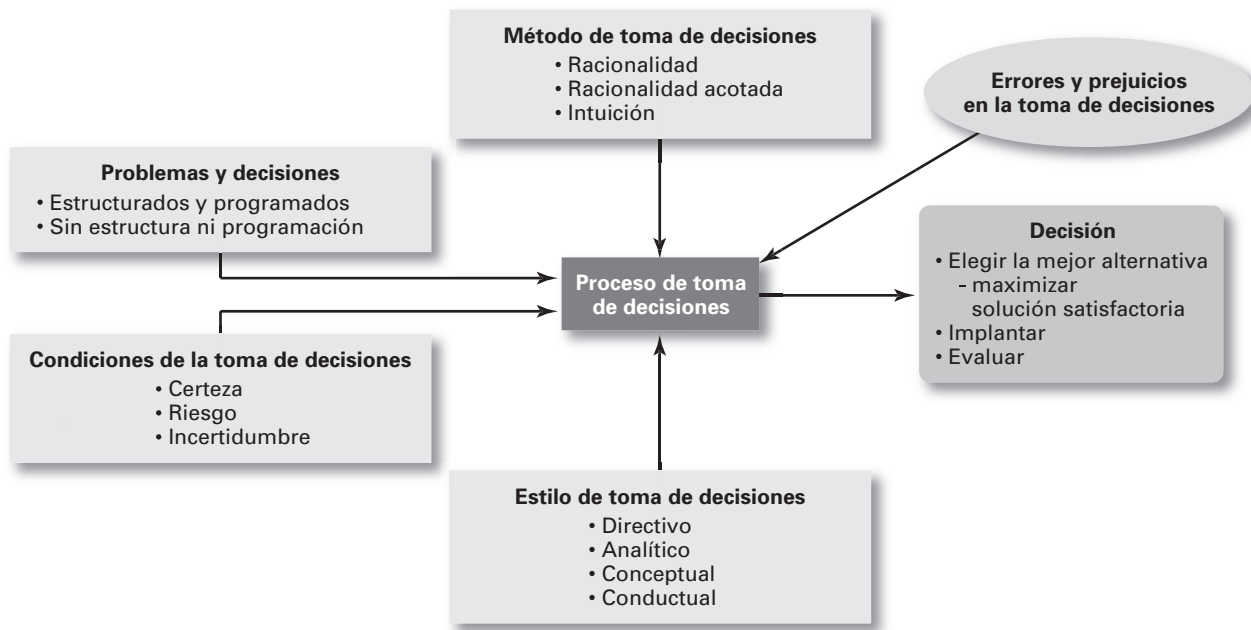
Método de toma de decisiones
• Racionalidad
• Racionalidad acotada
• Intuición

Errores y prejuicios en la toma de decisiones

Problemas y decisiones
• Estructurados y programados
• Sin estructura ni programación

Proceso de toma de decisiones

Decisión
• Elegir la mejor alternativa
– maximizar
solución satisfactoria
• Implantar
• Evaluar

Condiciones de la toma de decisiones
• Certeza
• Riesgo
• Incertidumbre

Estilo de toma de decisiones
• Directivo
• Analítico
• Conceptual
• Conductual